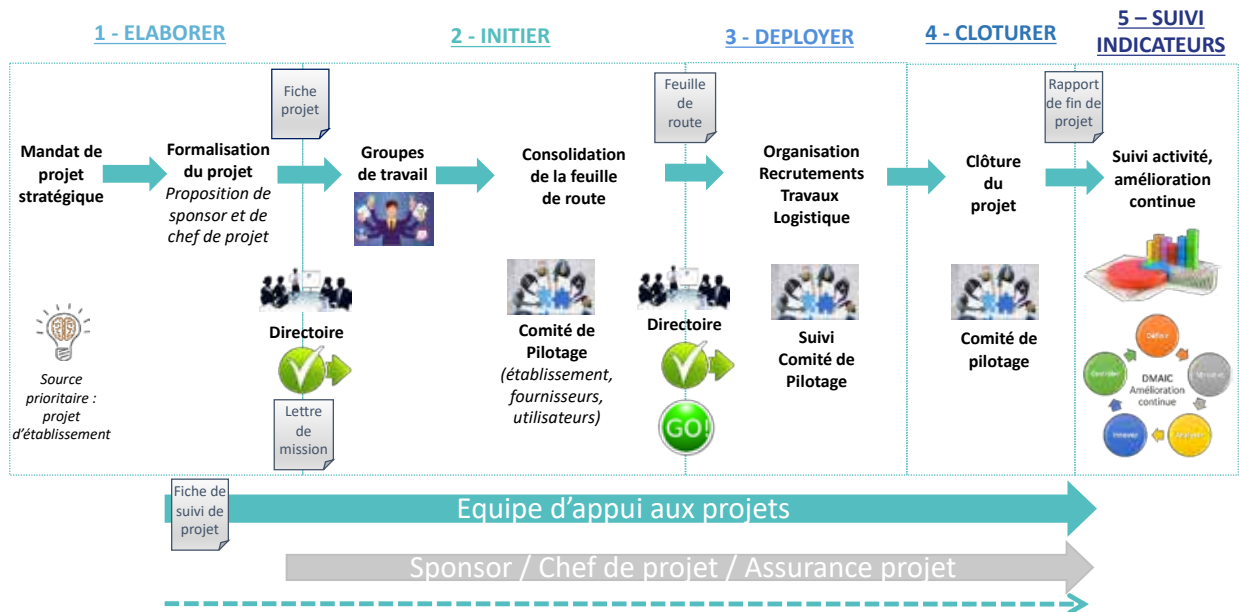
1 - ELABORER

2 - INITIER

3 - DEPLOYER

4 - CLOTURER

5 – SUIVI INDICATEURS

Fiche projet

Feuille de route

Rapport de fin de projet

Mandat de projet stratégique

Formalisation du projet
*Proposition de sponsor et de chef de projet*

Groupes de travail

Consolidation de la feuille de route

Organisation Recrutements Travaux Logistique

Clôture du projet

Suivi activité, amélioration continue

*Source prioritaire : projet d'établissement*

Directoire

Comité de Pilotage
*(établissement, fournisseurs, utilisateurs)*

Directoire

GO!

Suivi Comité de Pilotage

Comité de pilotage

Définir

Mesurer

Analyser

Innover

Contrôler

DMAIC Amélioration continue

Lettre de mission

Fiche de suivi de projet

Equipe d'appui aux projets

Sponsor / Chef de projet / Assurance projet